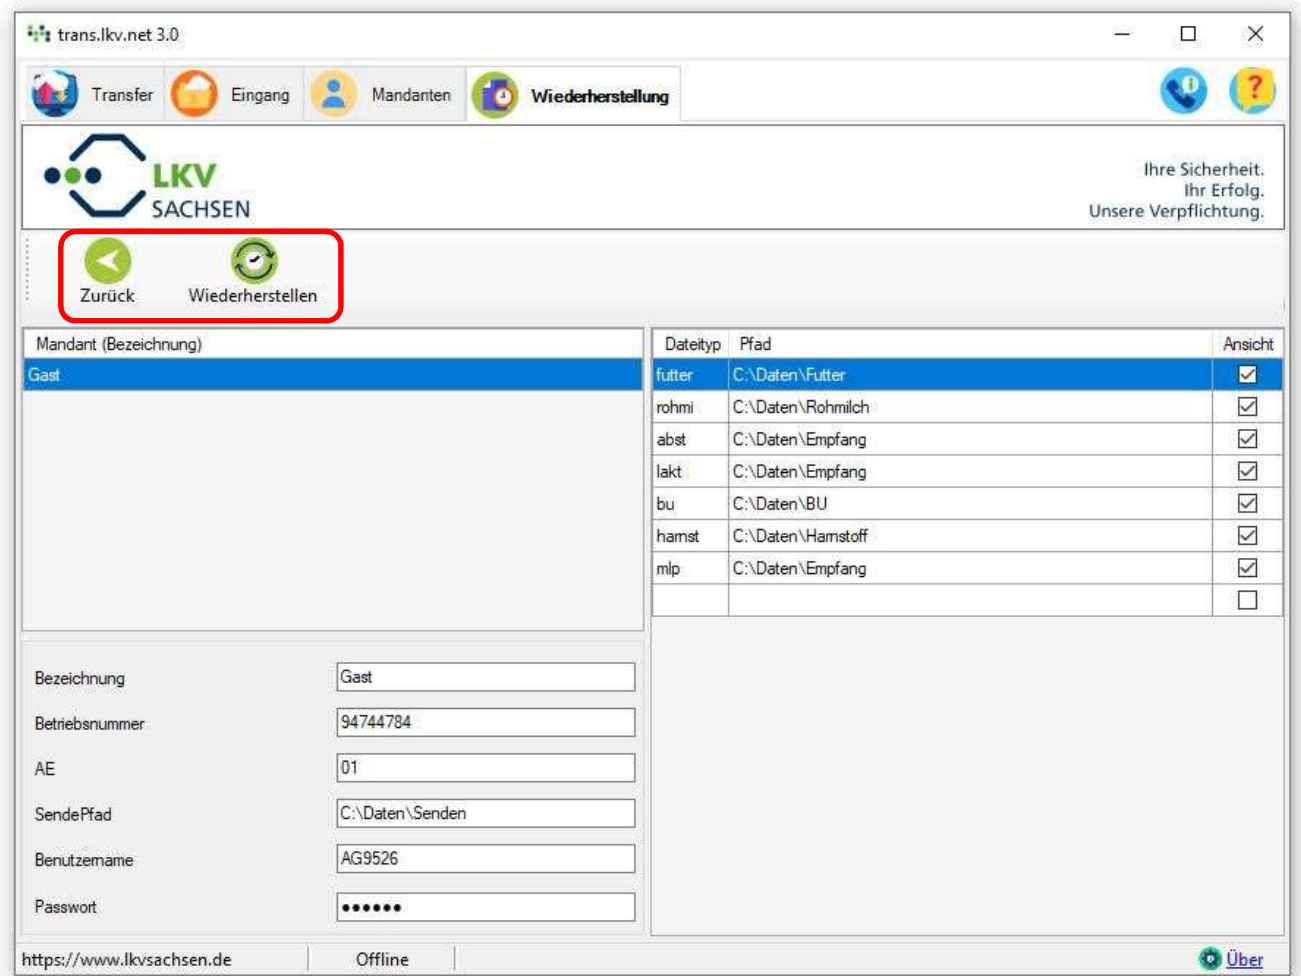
trans.lkv.net 3.0

Transfer Eingang Mandanten Wiederherstellung

LKV SACHSEN

Ihre Sicherheit.
Ihr Erfolg.
Unsere Verpflichtung.

Zurück Wiederherstellen

| Mandant (Bezeichnung) |
|---|
| Gast |

| Dateityp | Pfad | Ansicht |
|---|---|---|
| futter | C:\Daten\Futter | ☑ |
| rohmi | C:\Daten\Rohmilch | ☑ |
| abst | C:\Daten\Empfang | ☑ |
| lakt | C:\Daten\Empfang | ☑ |
| bu | C:\Daten\BU | ☑ |
| hamst | C:\Daten\Hamstoff | ☑ |
| mlp | C:\Daten\Empfang | ☑ |
| | | ☐ |

Bezeichnung Gast
Betriebsnummer 94744784
AE 01
SendePfad C:\Daten\Senden
Benutzemame AG9526
Passwort ••••••

https://www.lkvsachsen.de Offline Über